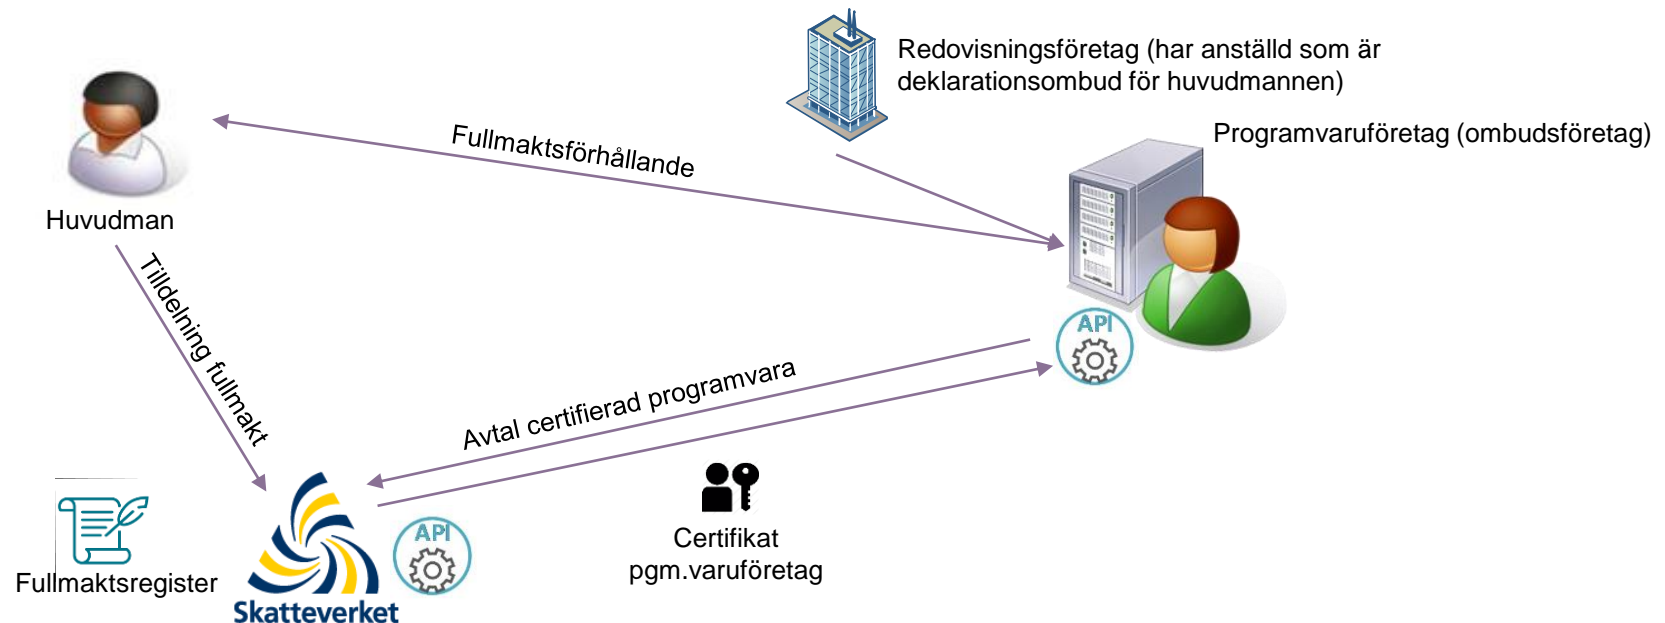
Redovisningsföretag (har anställd som är deklarationsombud för huvudmannen)

Programvaruföretag (ombudsföretag)

Fullmaktsförhållande

Huvudman

Tilldelning fullmakt

API

Avtal certifierad programvara

API

Certifikat
pgm.varuföretag

Fullmaktsregister

Skatteverket